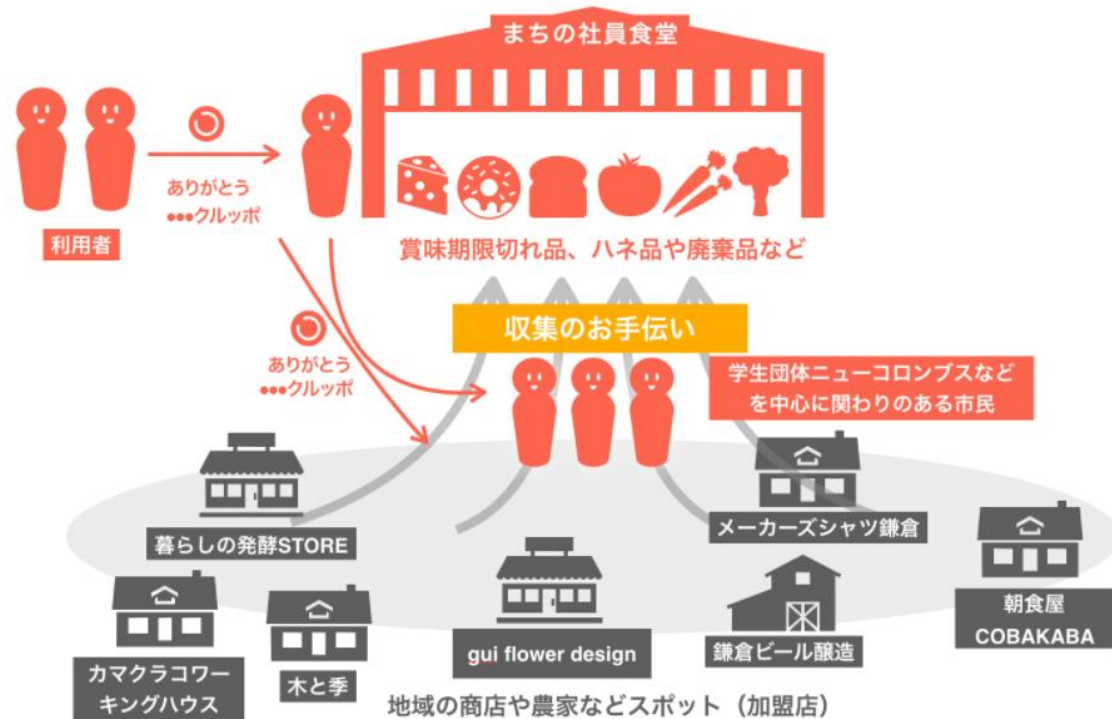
まちの社員食堂

ありがとう
●●●クルッポ

利用者

賞味期限切れ品、ハネ品や廃棄品など

収集のお手伝い

ありがとう
●●●クルッポ

学生団体ニューコロンブスなどを中心に関わりのある市民

暮らしの発酵STORE

メーカーズシャツ鎌倉

朝食屋 COBAKABA

カマクラコワーキングハウス

木と季

gui flower design

鎌倉ビール醸造

地域の商店や農家などスポット（加盟店）